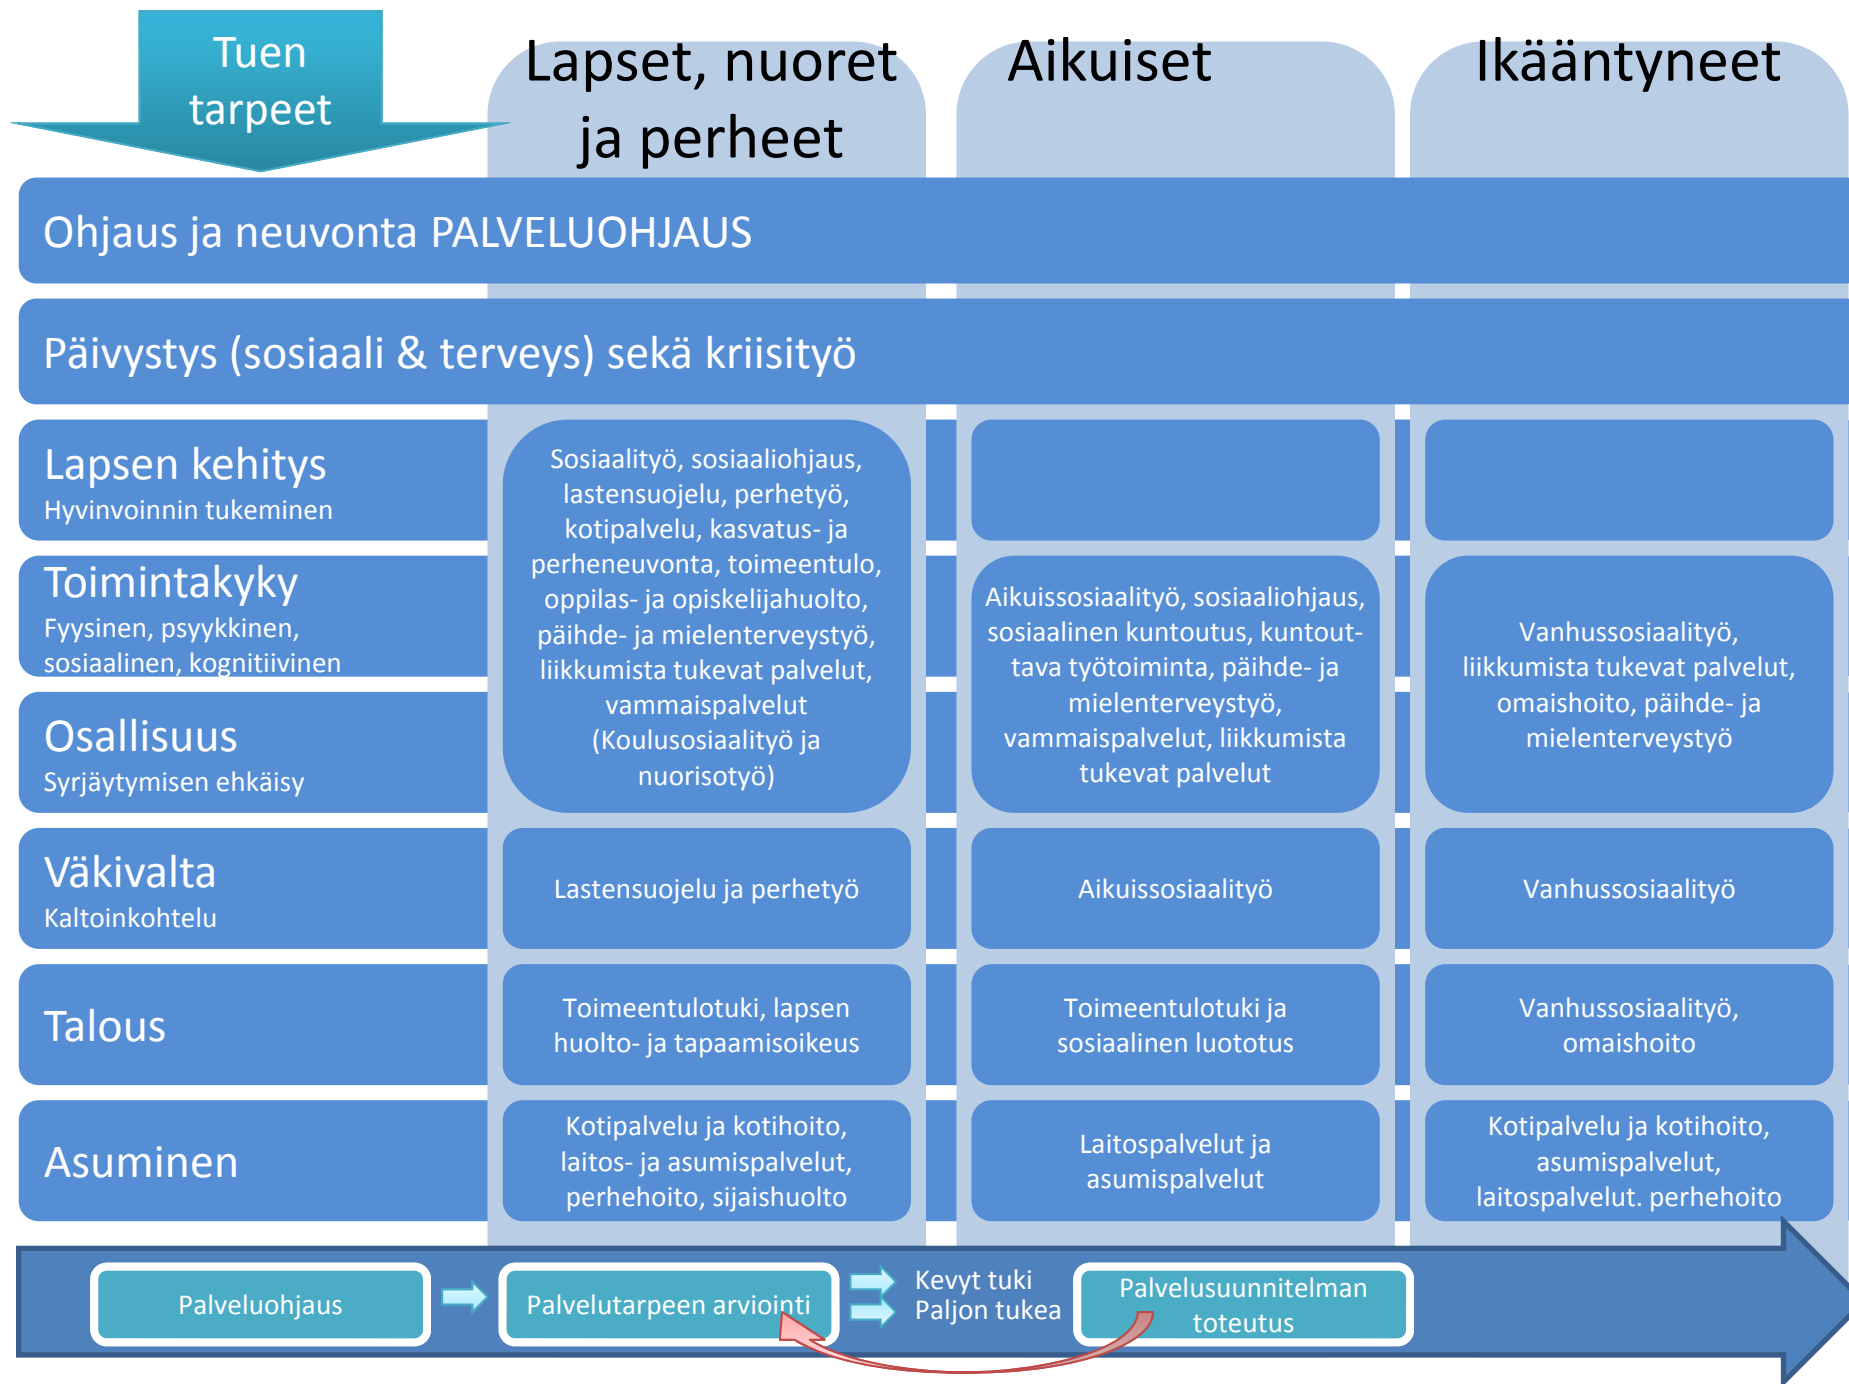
Tuen tarpeet

Lapset, nuoret ja perheet

Aikuiset

Ikääntyneet

Ohjaus ja neuvonta PALVELUOHJAUS

Päivystys (sosiaali & terveys) sekä kriisityö

Lapsen kehitys
Hyvinvoinnin tukeminen

Toimintakyky
Fyysinen, psyykkinen, sosiaalinen, kognitiivinen

Osallisuus
Syrjäytymisen ehkäisy

Sosiaalityö, sosiaaliohjaus, lastensuojelu, perhetyö, kotipalvelu, kasvatus- ja perheneuvonta, toimeentulo, oppilas- ja opiskelijahuolto, päihde- ja mielenterveystyö, liikkumista tukevat palvelut, vammaispalvelut (Koulusosiaalityö ja nuorisotyö)

Aikuissosiaalityö, sosiaaliohjaus, sosiaalinen kuntoutus, kuntouttava työtoiminta, päihde- ja mielenterveystyö, vammaispalvelut, liikkumista tukevat palvelut

Vanhussosiaalityö, liikkumista tukevat palvelut, omaishoito, päihde- ja mielenterveystyö

Väkivalta
Kaltoinkohtelu

Lastensuojelu ja perhetyö

Aikuissosiaalityö

Vanhussosiaalityö

Talous

Toimeentulotuki, lapsen huolto- ja tapaamisoikeus

Toimeentulotuki ja sosiaalinen luototus

Vanhussosiaalityö, omaishoito

Asuminen

Kotipalvelu ja kotihoito, laitos- ja asumispalvelut, perhehoito, sijaishuolto

Laitospalvelut ja asumispalvelut

Kotipalvelu ja kotihoito, asumispalvelut, laitospalvelut. perhehoito

Palveluohjaus

Palvelutarpeen arviointi

Kevyt tuki
Paljon tukea

Palvelusuunnitelman toteutus